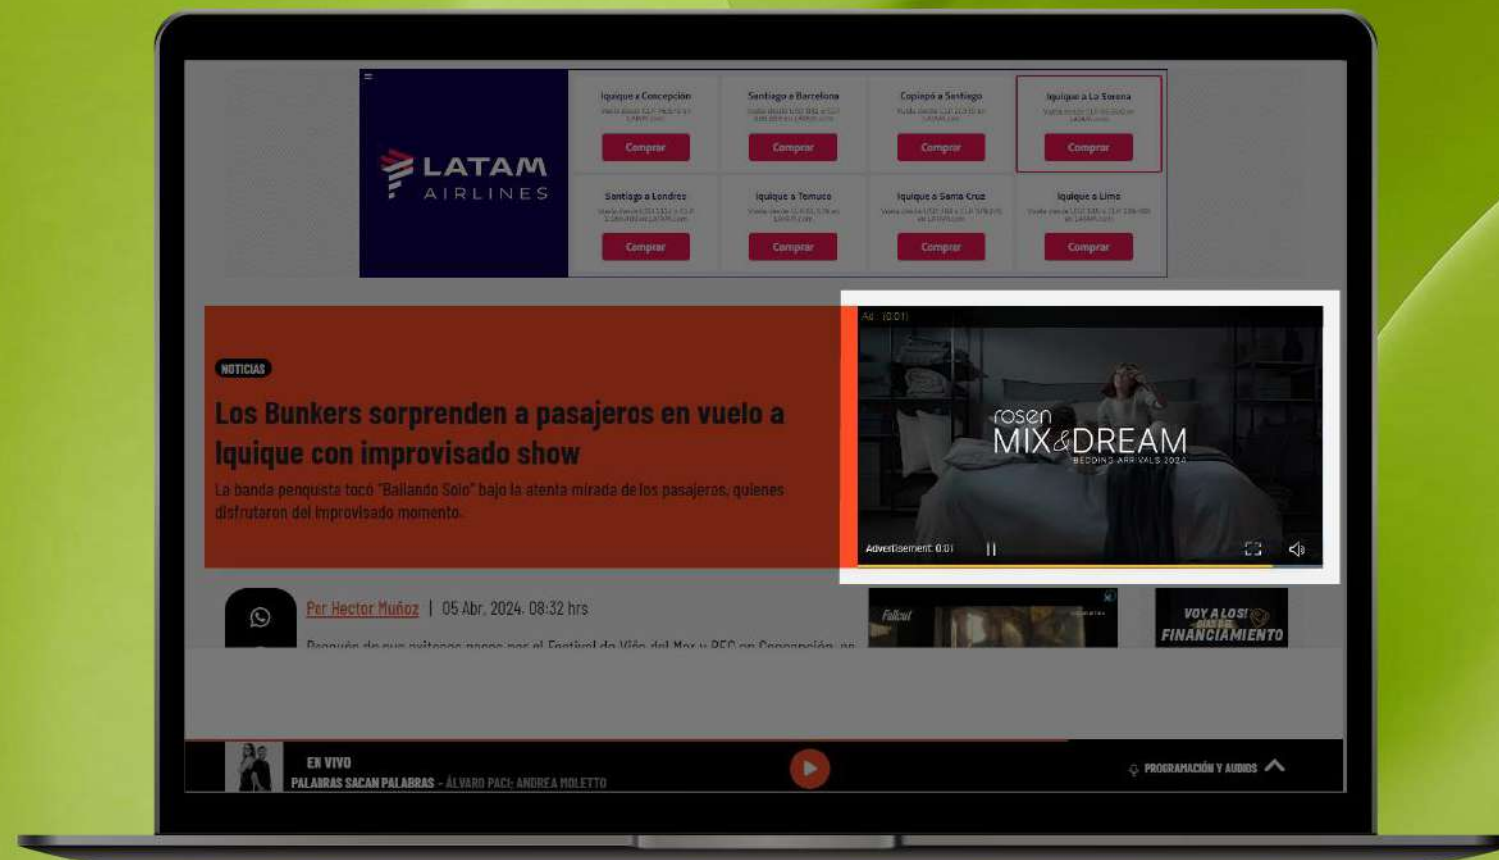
LATAM AIRLINES

Iquique a Concepción
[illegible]
Comprar

Santiago a Barcelona
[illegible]
Comprar

Copiapó a Santiago
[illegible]
Comprar

Iquique a La Serena
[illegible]
Comprar

Santiago a Londres
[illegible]
Comprar

Iquique a Temuco
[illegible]
Comprar

Iquique a Santa Cruz
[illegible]
Comprar

Iquique a Lima
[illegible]
Comprar

NOTICIAS

Los Bunkers sorprenden a pasajeros en vuelo a Iquique con improvisado show

La banda penquista tocó "Bailando Solo" bajo la atenta mirada de los pasajeros, quienes disfrutaron del improvisado momento.

Ad · (0:01)

rosen MIX&DREAM
BEDDING ARRIVALS 2024

Advertisement: 0:01

Por Hector Muñoz | 05 Abr. 2024. 08:32 hrs

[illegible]

Fallout

VOY A LOS! FINANCIAMIENTO

EN VIVO
PALABRAS SACAN PALABRAS - ÁLVARO PACI; ANDREA MOLETTO

PROGRAMACIÓN Y AUDIOS